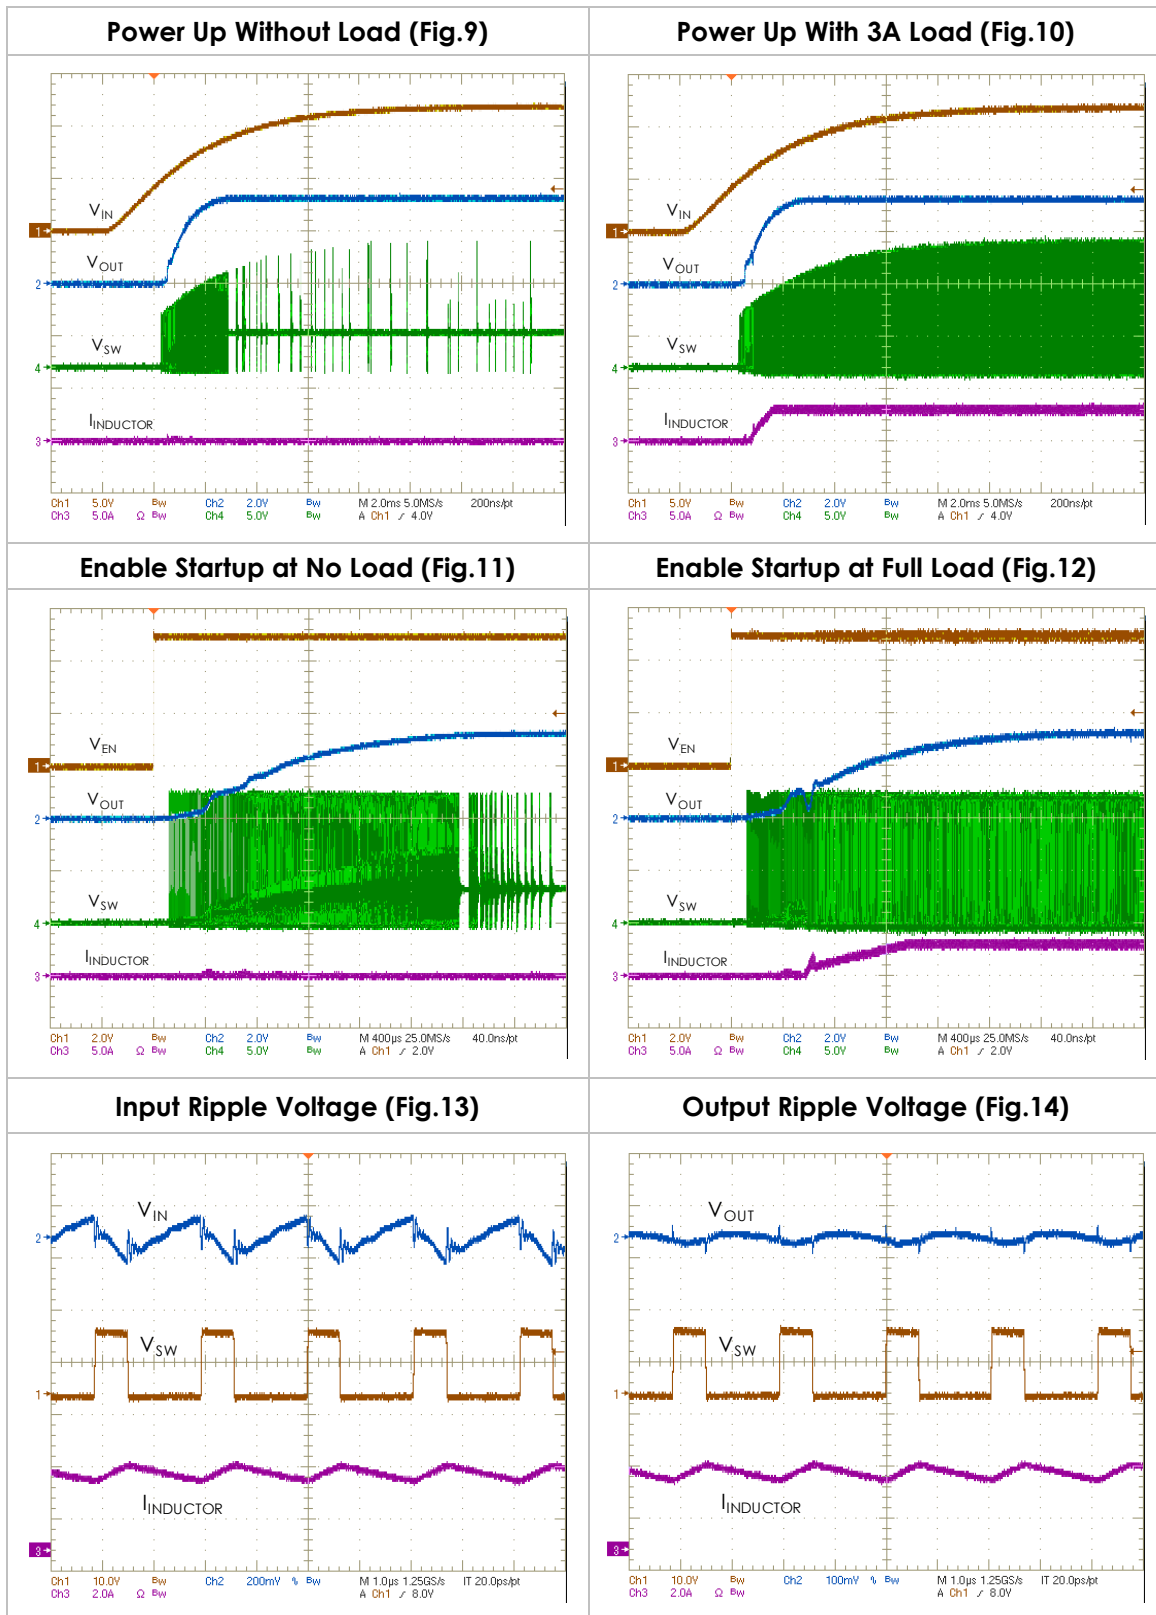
| Power Up Without Load (Fig.9) | Power Up With 3A Load (Fig.10) |
|---|---|
| $V_{IN}$ $V_{OUT}$ $V_{SW}$ $I_{INDUCTOR}$ 1 2 4 3 Ch1 5.0V Bw Ch2 2.0V Bw M 2.0ms 5.0MS/s 200ns/pt Ch3 5.0A Ω Bw Ch4 5.0V Bw A Ch1 ⁄ 4.0V | $V_{IN}$ $V_{OUT}$ $V_{SW}$ $I_{INDUCTOR}$ 1 2 4 3 Ch1 5.0V Bw Ch2 2.0V Bw M 2.0ms 5.0MS/s 200ns/pt Ch3 5.0A Ω Bw Ch4 5.0V Bw A Ch1 ⁄ 4.0V |
| **Enable Startup at No Load (Fig.11)** | **Enable Startup at Full Load (Fig.12)** |
| $V_{EN}$ $V_{OUT}$ $V_{SW}$ $I_{INDUCTOR}$ 1 2 4 3 Ch1 2.0V Bw Ch2 2.0V Bw M 400µs 25.0MS/s 40.0ns/pt Ch3 5.0A Ω Bw Ch4 5.0V Bw A Ch1 ⁄ 2.0V | $V_{EN}$ $V_{OUT}$ $V_{SW}$ $I_{INDUCTOR}$ 1 2 4 3 Ch1 2.0V Bw Ch2 2.0V Bw M 400µs 25.0MS/s 40.0ns/pt Ch3 5.0A Ω Bw Ch4 5.0V Bw A Ch1 ⁄ 2.0V |
| **Input Ripple Voltage (Fig.13)** | **Output Ripple Voltage (Fig.14)** |
| $V_{IN}$ $V_{SW}$ $I_{INDUCTOR}$ 2 1 3 Ch1 10.0V Bw Ch2 200mV ∿ Bw M 1.0µs 1.25GS/s IT 20.0ps/pt Ch3 2.0A Ω Bw A Ch1 ⁄ 8.0V | $V_{OUT}$ $V_{SW}$ $I_{INDUCTOR}$ 2 1 3 Ch1 10.0V Bw Ch2 100mV ∿ Bw M 1.0µs 1.25GS/s IT 20.0ps/pt Ch3 2.0A Ω Bw A Ch1 ⁄ 8.0V |